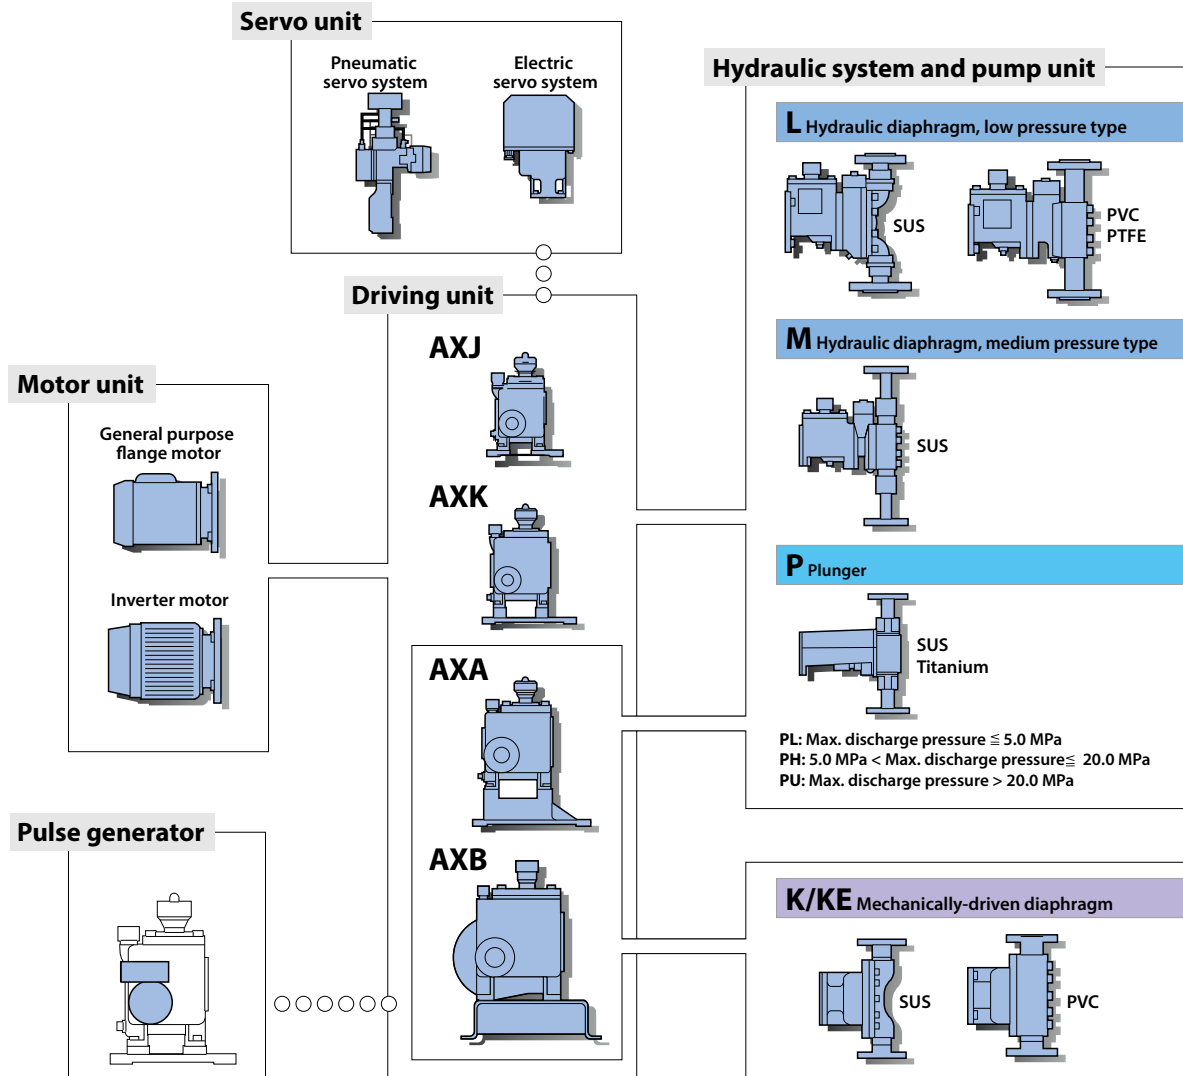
Servo unit

Pneumatic servo system

Electric servo system

Hydraulic system and pump unit

L Hydraulic diaphragm, low pressure type

SUS

PVC
PTFE

Driving unit

AXJ

M Hydraulic diaphragm, medium pressure type

SUS

Motor unit

General purpose flange motor

AXK

P Plunger

Inverter motor

SUS
Titanium

AXA

PL: Max. discharge pressure $\leqq$ 5.0 MPa
PH: 5.0 MPa < Max. discharge pressure$\leqq$ 20.0 MPa
PU: Max. discharge pressure > 20.0 MPa

Pulse generator

AXB

K/KE Mechanically-driven diaphragm

SUS

PVC